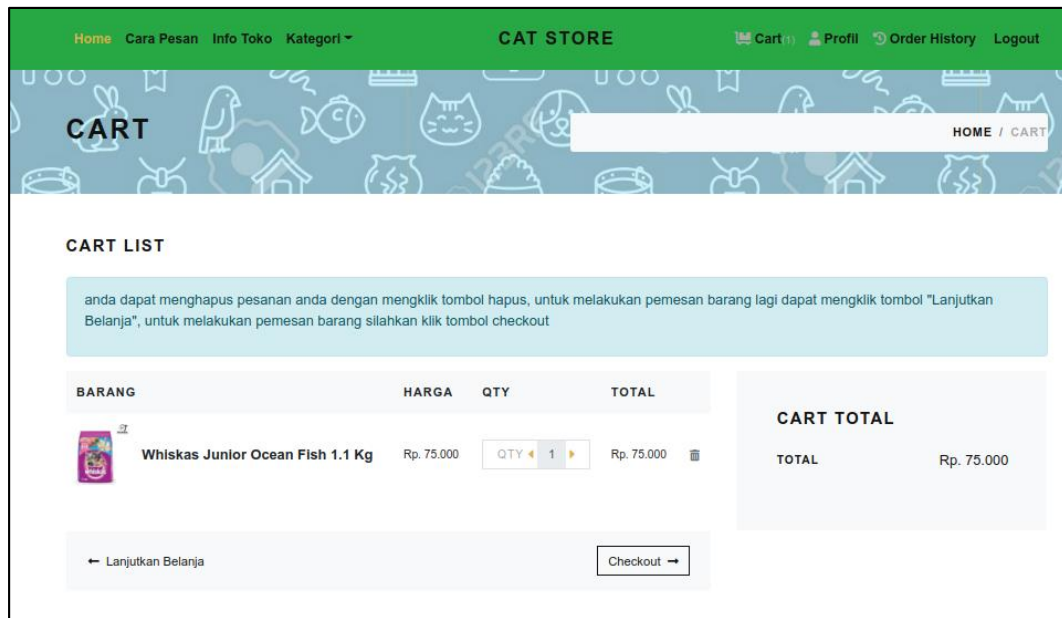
Home Cara Pesan Info Toko Kategori ▾ CAT STORE Cart (1) Profil Order History Logout

CART

HOME / CART

CART LIST

anda dapat menghapus pesanan anda dengan mengklik tombol hapus, untuk melakukan pemesan barang lagi dapat mengklik tombol "Lanjutkan Belanja", untuk melakukan pemesan barang silahkan klik tombol checkout

| BARANG | HARGA | QTY | TOTAL |
|---|---|---|---|
| Whiskas Junior Ocean Fish 1.1 Kg | Rp. 75.000 | QTY 1 | Rp. 75.000 |

← Lanjutkan Belanja

Checkout →

CART TOTAL

TOTAL Rp. 75.000